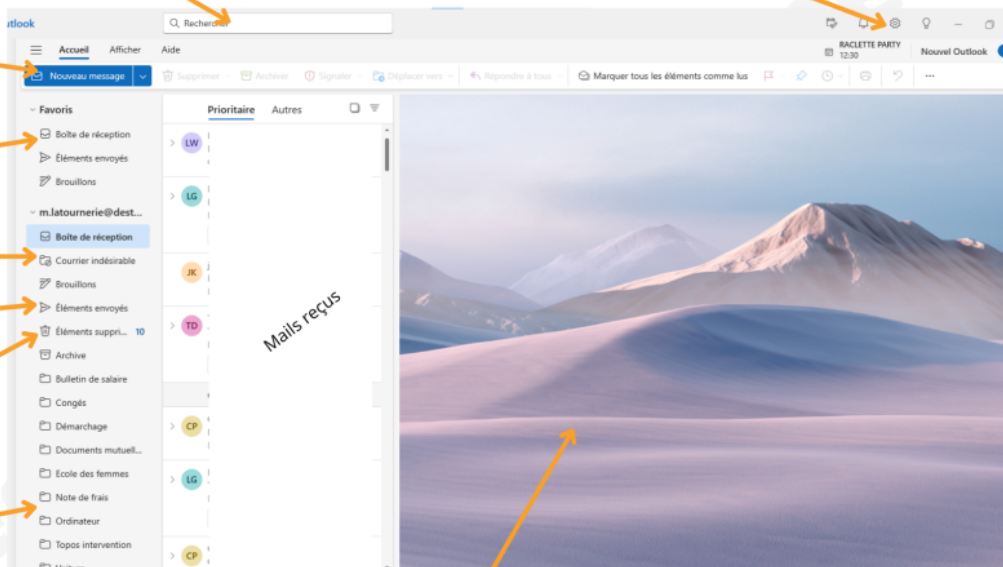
Outlook

Rechercher

Accueil Afficher Aide

RACLETTE PARTY 12:30

Nouvel Outlook

Nouveau message

Supprimer Archiver Signaler Déplacer vers Répondre à tous Marquer tous les éléments comme lus

Favoris

Boîte de réception

Éléments envoyés

Brouillons

m.latournerie@dest...

Boîte de réception

Courrier indésirable

Brouillons

Éléments envoyés

Éléments suppri... 10

Archive

Bulletin de salaire

Congés

Démarchage

Documents mutuell...

Ecole des femmes

Note de frais

Ordinateur

Topos intervention

Prioritaire Autres

LW

LG

JK

TD

CP

LG

CP

Mails reçus